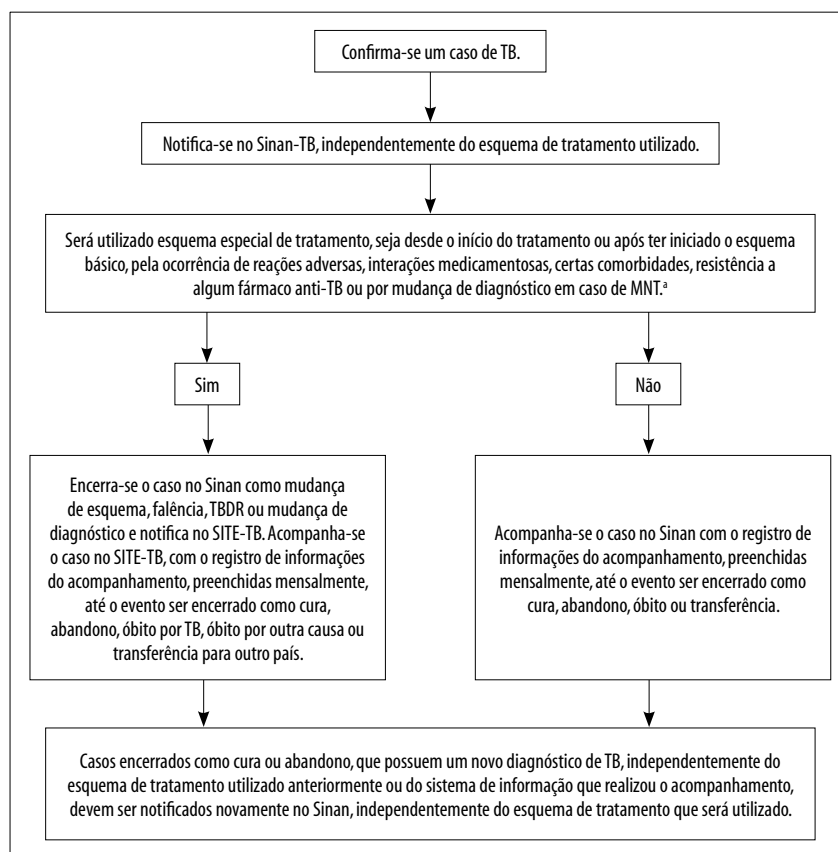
Confirma-se um caso de TB.

Notifica-se no Sinan-TB, independentemente do esquema de tratamento utilizado.

Será utilizado esquema especial de tratamento, seja desde o início do tratamento ou após ter iniciado o esquema básico, pela ocorrência de reações adversas, interações medicamentosas, certas comorbidades, resistência a algum fármaco anti-TB ou por mudança de diagnóstico em caso de MNT.$^{a}$

Sim

Não

Encerra-se o caso no Sinan como mudança de esquema, falência, TBDR ou mudança de diagnóstico e notifica no SITE-TB. Acompanha-se o caso no SITE-TB, com o registro de informações do acompanhamento, preenchidas mensalmente, até o evento ser encerrado como cura, abandono, óbito por TB, óbito por outra causa ou transferência para outro país.

Acompanha-se o caso no Sinan com o registro de informações do acompanhamento, preenchidas mensalmente, até o evento ser encerrado como cura, abandono, óbito ou transferência.

Casos encerrados como cura ou abandono, que possuem um novo diagnóstico de TB, independentemente do esquema de tratamento utilizado anteriormente ou do sistema de informação que realizou o acompanhamento, devem ser notificados novamente no Sinan, independentemente do esquema de tratamento que será utilizado.